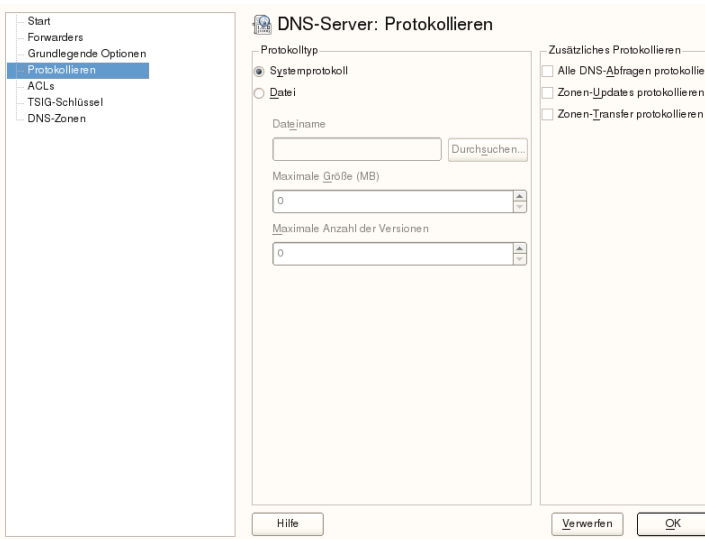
Start
Forwarders
Grundlegende Optionen
Protokollieren
ACLs
TSIG-Schlüssel
DNS-Zonen

DNS-Server: Protokollieren

Protokolltyp
Systemprotokoll
Datei

Dateiname
Durchsuchen...
Maximale Größe (MB)
0
Maximale Anzahl der Versionen
0

Zusätzliches Protokollieren
Alle DNS-Abfragen protokollie
Zonen-Updates protokollieren
Zonen-Transfer protokollieren

Hilfe
Verwerfen
OK